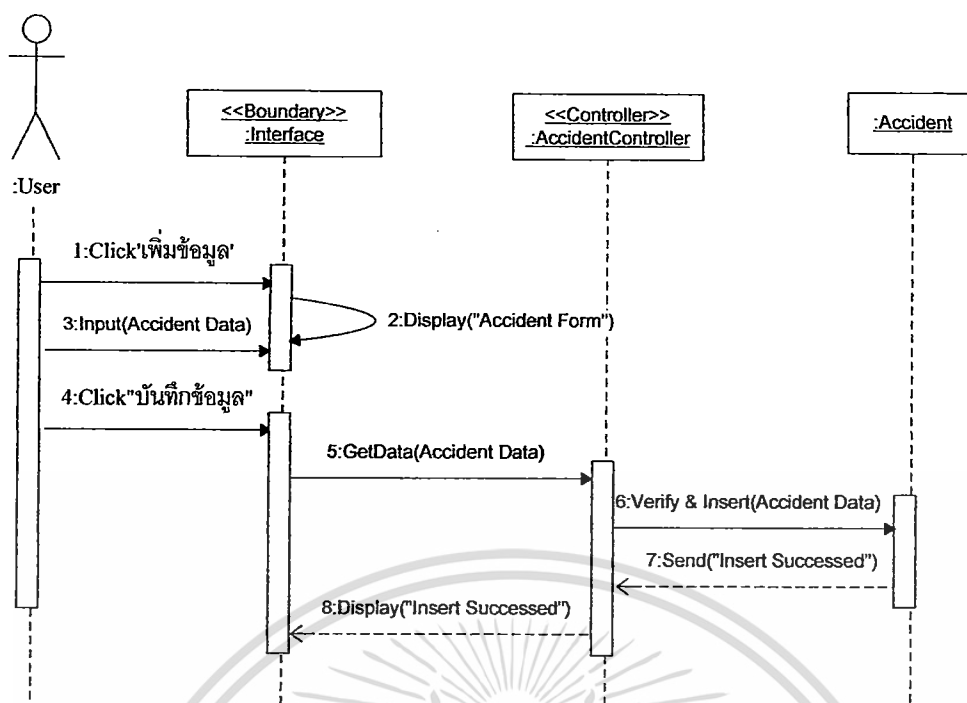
:User

<<Boundary>>
:Interface

<<Controller>>
:AccidentController

:Accident

1:Click'เพิ่มข้อมูล'

2:Display("Accident Form")

3:Input(Accident Data)

4:Click"บันทึกข้อมูล"

5:GetData(Accident Data)

6:Verify & Insert(Accident Data)

7:Send("Insert Successed")

8:Display("Insert Successed")